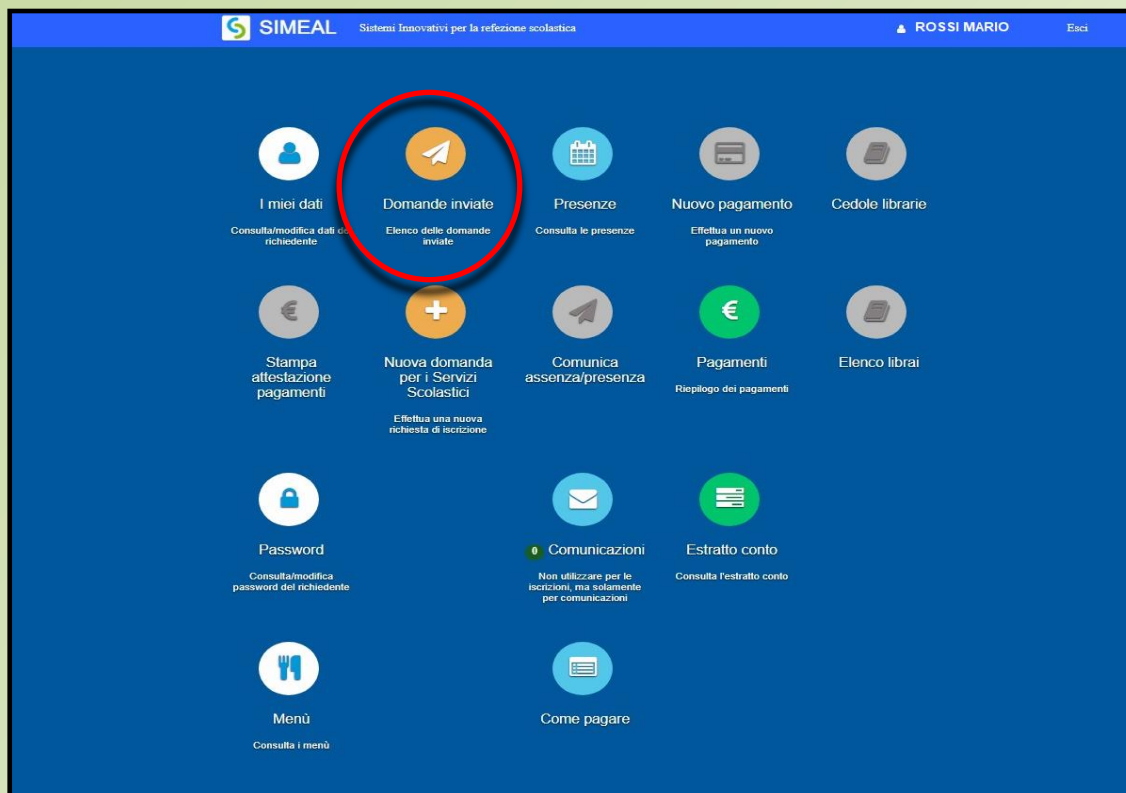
SIMEAL Sistemi Innovativi per la refezione scolastica

ROSSI MARIO

Esci

I miei dati

Consulta/modifica dati d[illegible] richiedente

Domande inviate

Elenco delle domande inviate

Presenze

Consulta le presenze

Nuovo pagamento

Effettua un nuovo pagamento

Cedole librarie

Stampa attestazione pagamenti

Nuova domanda per i Servizi Scolastici

Effettua una nuova richiesta di iscrizione

Comunica assenza/presenza

Pagamenti

Riepilogo dei pagamenti

Elenco librai

Password

Consulta/modifica password del richiedente

0 Comunicazioni

Non utilizzare per le iscrizioni, ma solamente per comunicazioni

Estratto conto

Consulta l'estratto conto

Menù

Consulta i menù

Come pagare